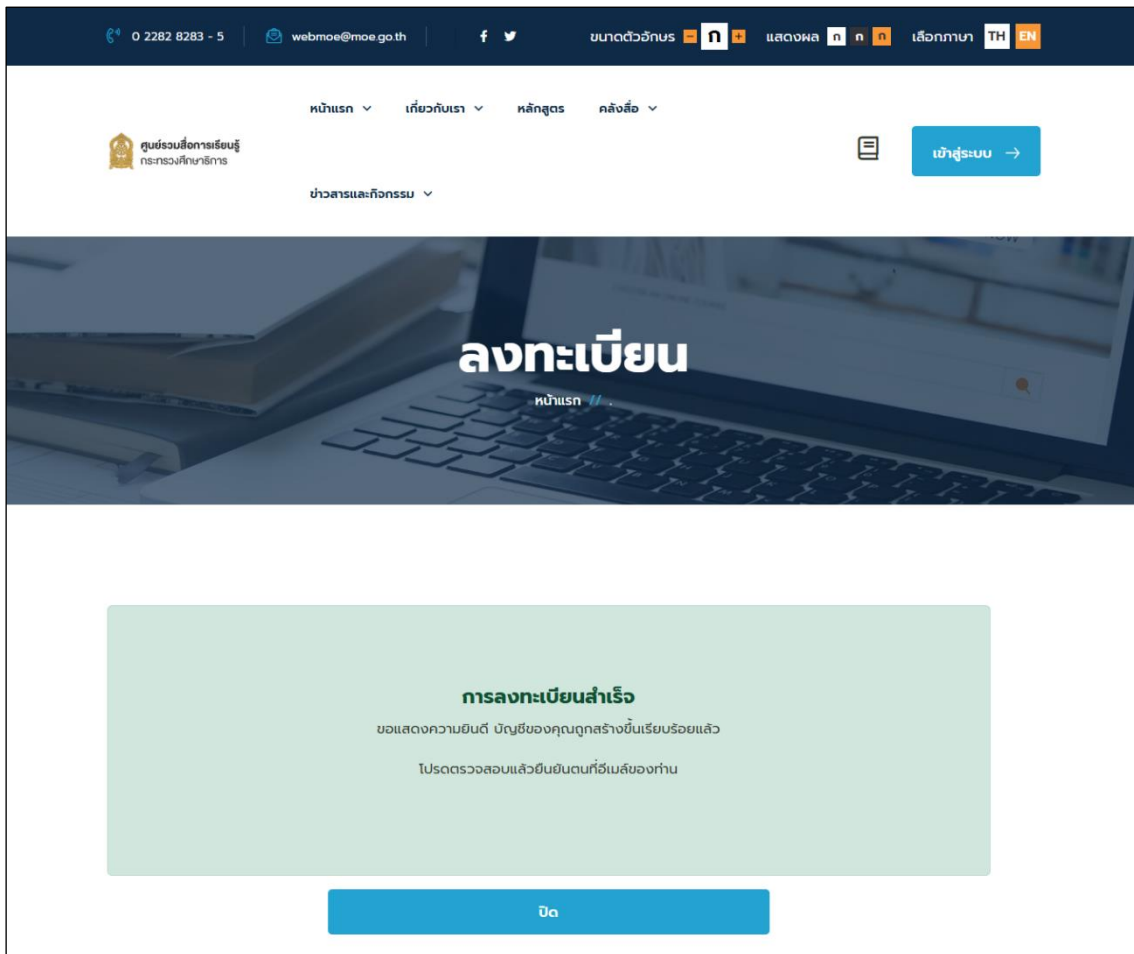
0 2282 8283 - 5 webmoe@moe.go.th

ขนาดตัวอักษร – ก + แสดงผล ก ก ก เลือกภาษา TH EN

ศูนย์รวมสื่อการเรียนรู้
กระทรวงศึกษาธิการ

หน้าแรก เกี่ยวกับเรา หลักสูตร คลังสื่อ ข่าวสารและกิจกรรม

เข้าสู่ระบบ →

ลงทะเบียน

หน้าแรก // .

การลงทะเบียนสำเร็จ

ขอแสดงความยินดี บัญชีของคุณถูกสร้างขึ้นเรียบร้อยแล้ว

โปรดตรวจสอบแล้วยืนยันตนที่อีเมลของท่าน

ปิด